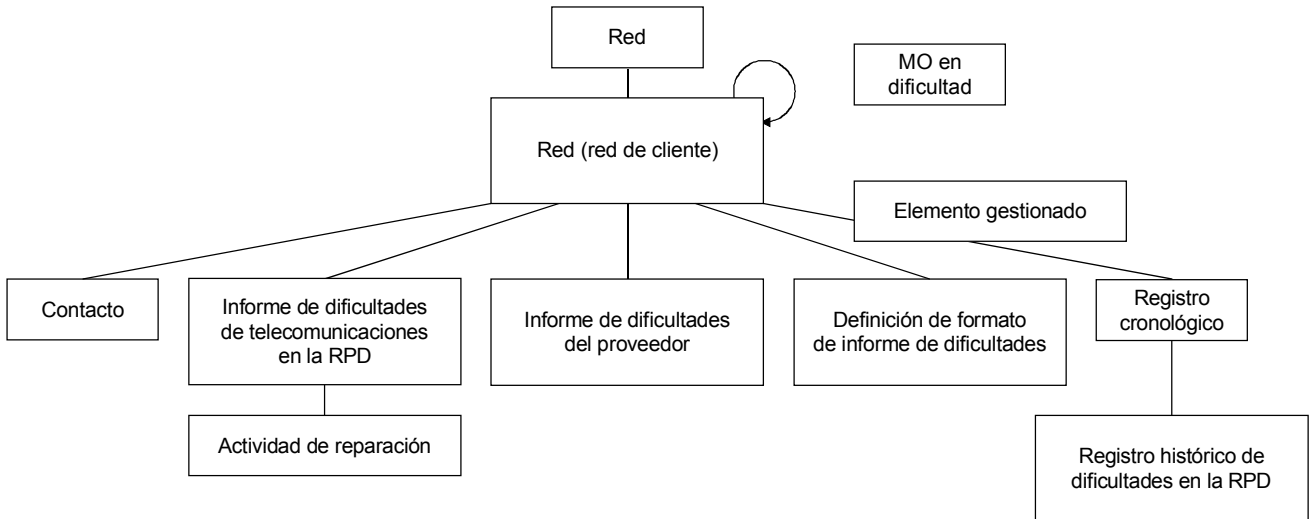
Red

MO en dificultad

Red (red de cliente)

Elemento gestionado

Contacto

Informe de dificultades de telecomunicaciones en la RPD

Informe de dificultades del proveedor

Definición de formato de informe de dificultades

Registro cronológico

Actividad de reparación

Registro histórico de dificultades en la RPD